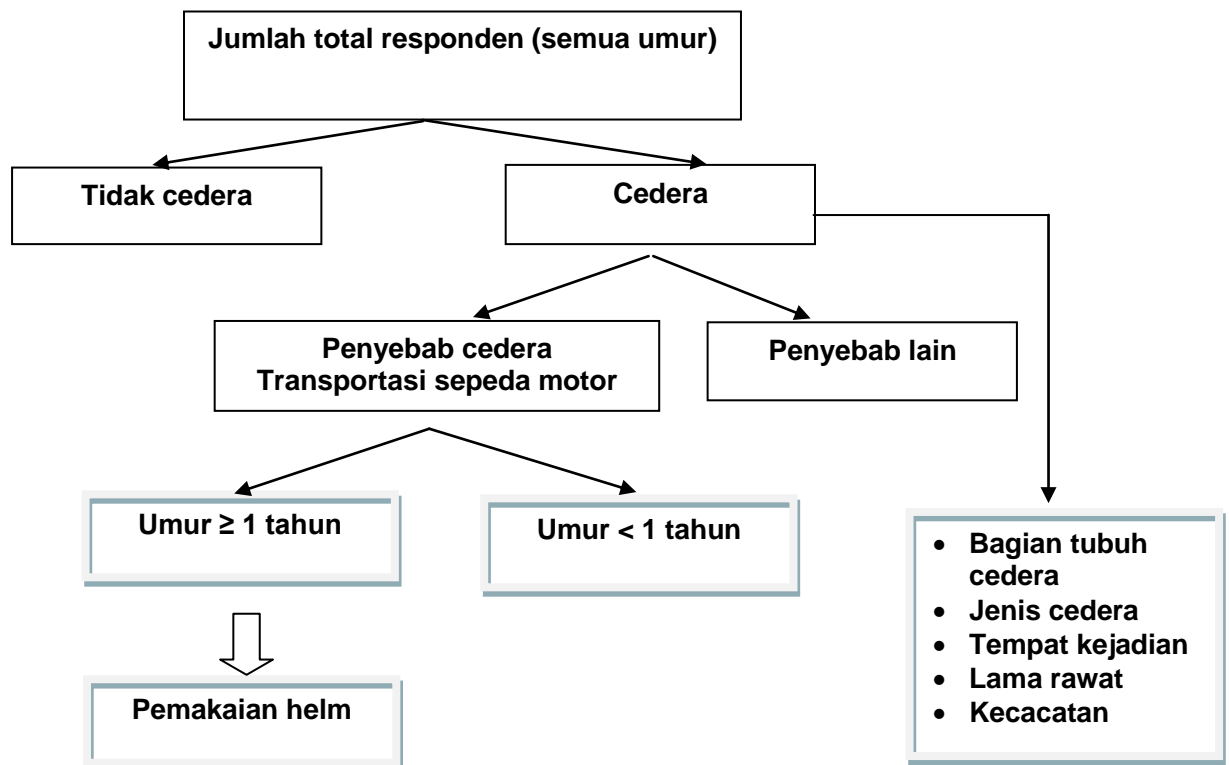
Jumlah total responden (semua umur)

Tidak cedera

Cedera

Penyebab cedera
Transportasi sepeda motor

Penyebab lain

Umur $\geq$ 1 tahun

Umur < 1 tahun

Pemakaian helm

- Bagian tubuh cedera
- Jenis cedera
- Tempat kejadian
- Lama rawat
- Kecacatan